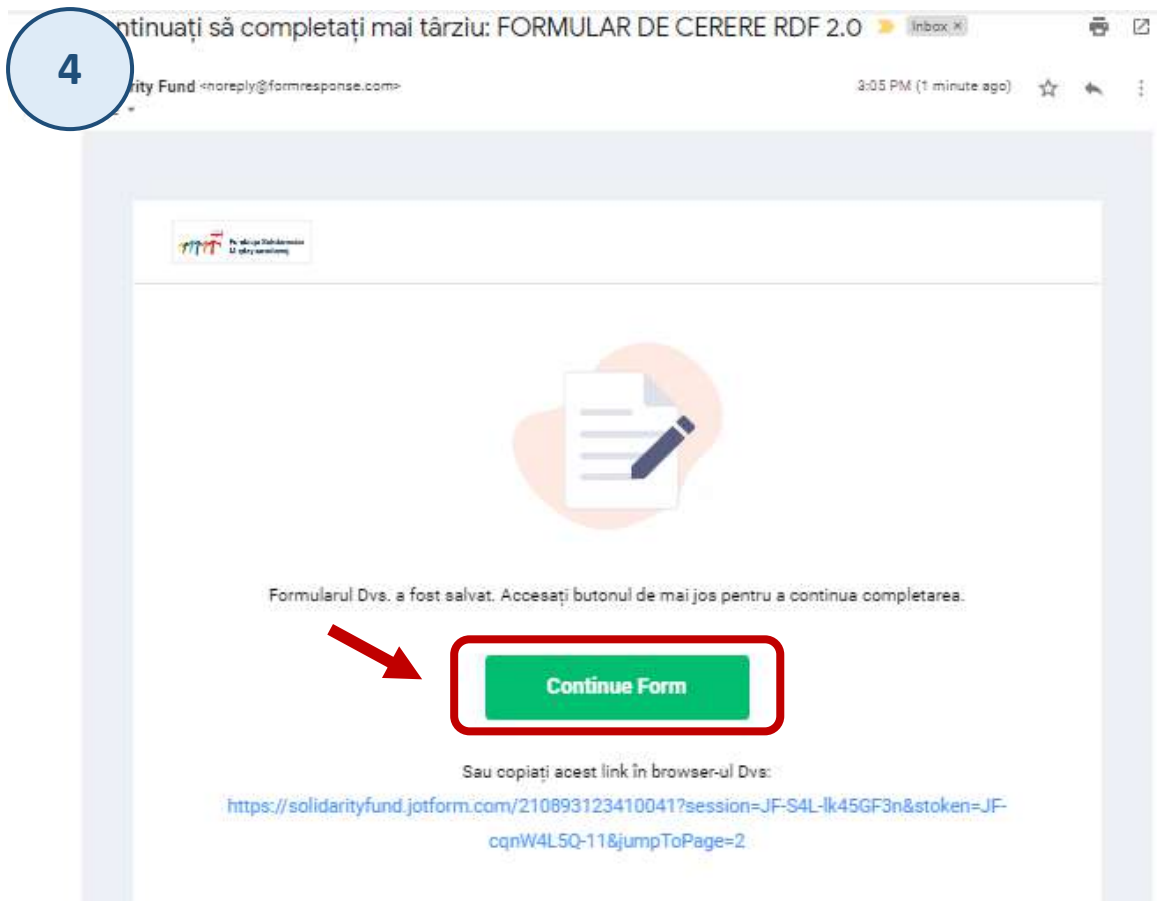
4

ntinuați să completați mai târziu: FORMULAR DE CERERE RDF 2.0 Inbox ×

rity Fund <noreply@formresponse.com>

3:05 PM (1 minute ago)

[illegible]

Formularul Dvs. a fost salvat. Accesați butonul de mai jos pentru a continua completarea.

Continue Form

Sau copiați acest link în browser-ul Dvs:

https://solidarityfund.jotform.com/210893123410041?session=JF-S4L-lk45GF3n&stoken=JF-cqnW4L5Q-11&jumpToPage=2